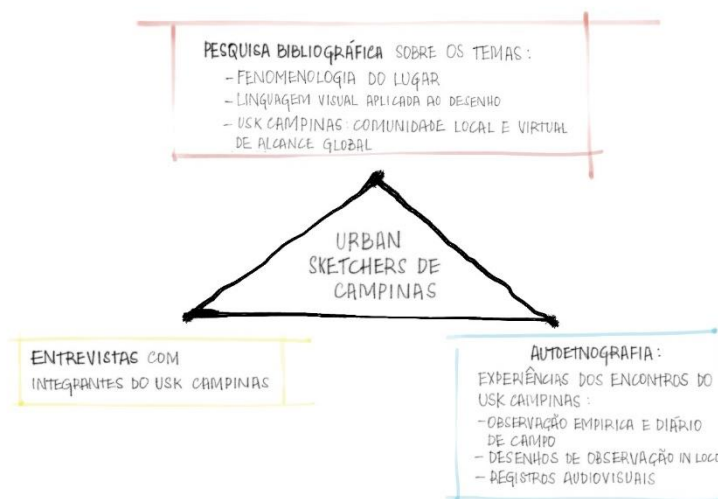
PESQUISA BIBLIOGRÁFICA SOBRE OS TEMAS:
- FENOMENOLOGIA DO LUGAR
- LINGUAGEM VISUAL APLICADA AO DESENHO
- USK CAMPINAS: COMUNIDADE LOCAL E VIRTUAL DE ALCANCE GLOBAL

URBAN SKETCHERS DE CAMPINAS

ENTREVISTAS COM INTEGRANTES DO USK CAMPINAS

AUTOETNOGRAFIA:
EXPERIÊNCIAS DOS ENCONTROS DO USK CAMPINAS:
- OBSERVAÇÃO EMPIRICA E DIÁRIO DE CAMPO
- DESENHOS DE OBSERVAÇÃO IN LOC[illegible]
- REGISTROS AUDIOVISUAIS